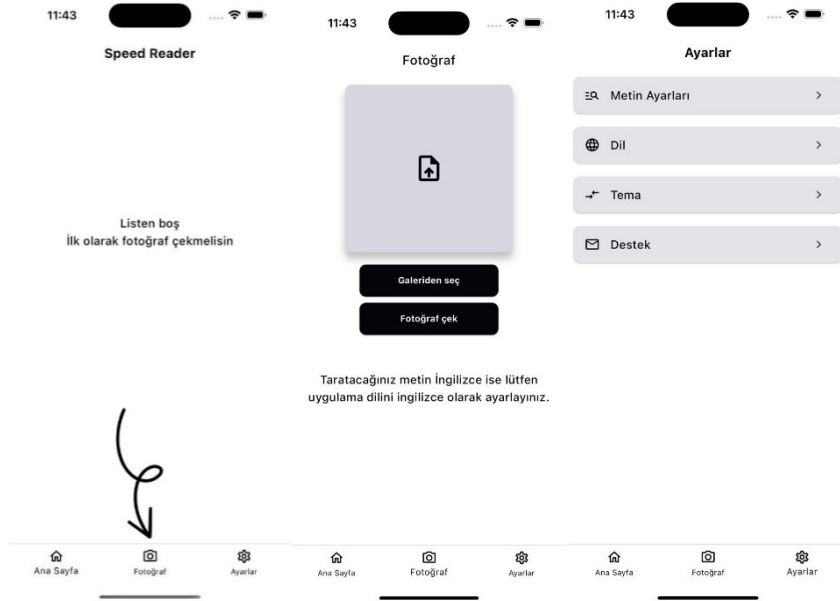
11:43

Speed Reader

Listen boş
İlk olarak fotoğraf çekmelisin

Ana Sayfa
Fotoğraf
Ayarlar

11:43

Fotoğraf

Galeriden seç

Fotoğraf çek

Taratacağınız metin İngilizce ise lütfen uygulama dilini ingilizce olarak ayarlayınız.

Ana Sayfa
Fotoğraf
Ayarlar

11:43

Ayarlar

Metin Ayarları

Dil

Tema

Destek

Ana Sayfa
Fotoğraf
Ayarlar